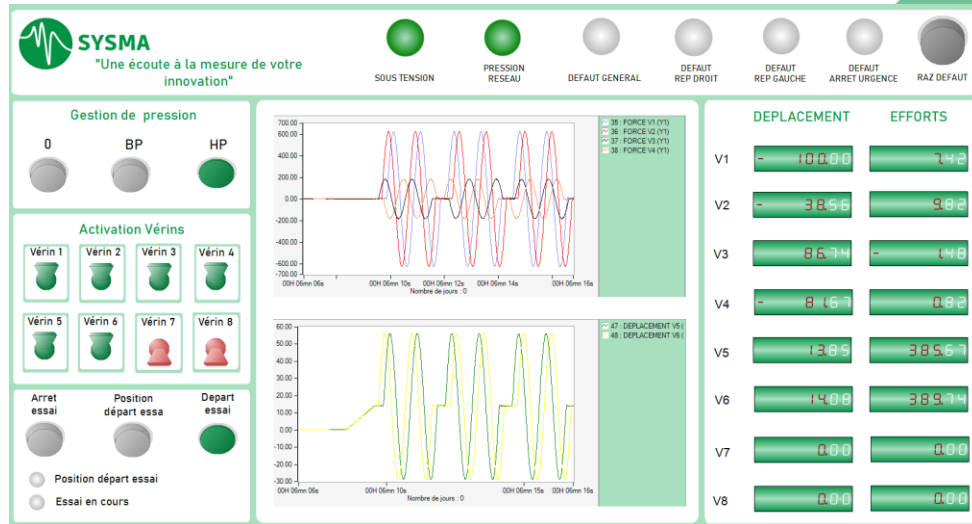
SYSMA
"Une écoute à la mesure de votre innovation"

SOUS TENSION
PRESSION RESEAU
DEFAUT GENERAL
DEFAUT REP DROIT
DEFAUT REP GAUCHE
DEFAUT ARRET URGENCE
RAZ DEFAUT

Gestion de pression
0
BP
HP

Activation Vérins
Vérin 1
Vérin 2
Vérin 3
Vérin 4
Vérin 5
Vérin 6
Vérin 7
Vérin 8

Arret essai
Position départ essa
Depart essai

Position départ essai
Essai en cours

700.00
600.00
400.00
200.00
0.00
-200.00
-400.00
-600.00
-700.00
00H 06mn 06s
00H 06mn 10s
00H 06mn 12s
00H 06mn 14s
00H 06mn 16s
Nombre de jours : 0
35 : FORCE V1 (Y1)
36 : FORCE V2 (Y1)
37 : FORCE V3 (Y1)
38 : FORCE V4 (Y1)

60.00
50.00
40.00
30.00
20.00
10.00
0.00
-10.00
-20.00
-30.00
00H 06mn 06s
00H 06mn 10s
00H 06mn 15s
00H 06mn 16s
Nombre de jours : 0
47 : DEPLACEMENT V5 (
48 : DEPLACEMENT V6 (

DEPLACEMENT
EFFORTS
V1 - 100.00 7.42
V2 - 38.56 9.82
V3 86.74 - 1.48
V4 - 81.67 0.82
V5 13.85 385.67
V6 14.08 389.74
V7 0.00 0.00
V8 0.00 0.00